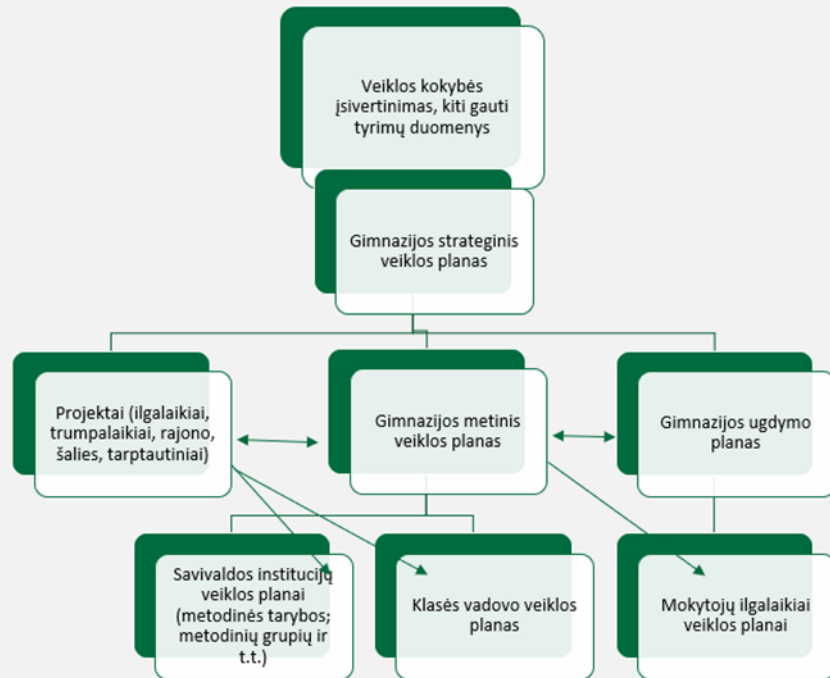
Veiklos kokybės įsivertinimas, kiti gauti tyrimų duomenys

Gimnazijos strateginis veiklos planas

Projektai (ilgalaikiai, trumpalaikiai, rajono, šalies, tarptautiniai)

Gimnazijos metinis veiklos planas

Gimnazijos ugdymo planas

Savivaldos institucijų veiklos planai (metodinės tarybos; metodinių grupių ir t.t.)

Klasės vadovo veiklos planas

Mokytojų ilgalaikiai veiklos planai